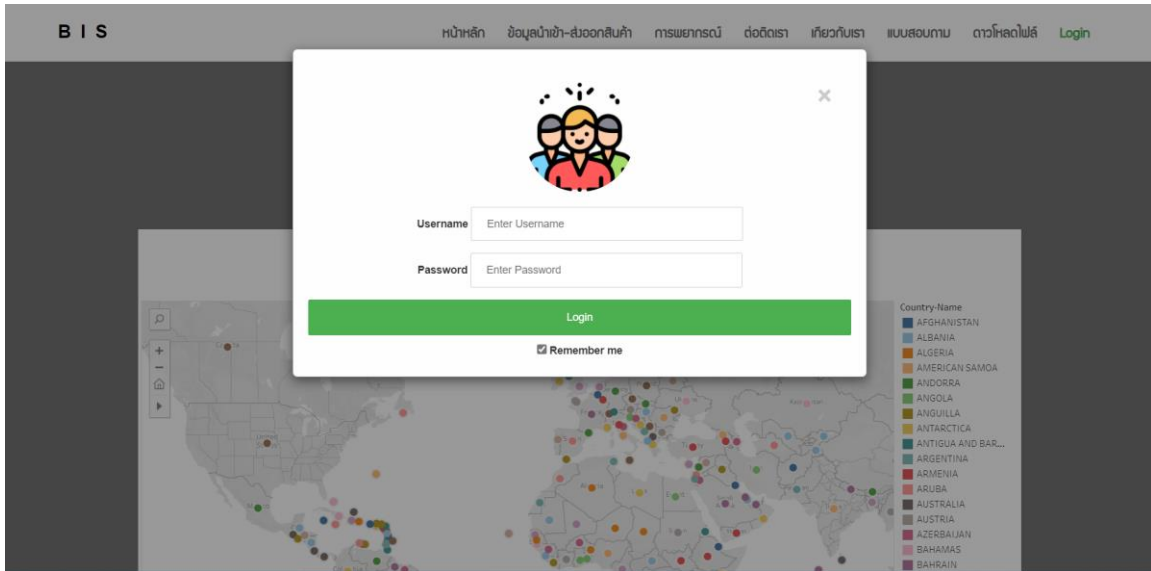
B I S

หน้าหลัก ข้อมูลนำเข้า-ส่งออกสินค้า การพยากรณ์ ติดต่อเรา เกี่ยวกับเรา แบบสอบถาม ดาวโหลดไฟล์ Login

×

Username Enter Username

Password Enter Password

Login

Remember me

Country-Name
AFGHANISTAN
ALBANIA
ALGERIA
AMERICAN SAMOA
ANDORRA
ANGOLA
ANGUILLA
ANTARCTICA
ANTIGUA AND BAR...
ARGENTINA
ARMENIA
ARUBA
AUSTRALIA
AUSTRIA
AZERBAIJAN
BAHAMAS
BAHRAIN